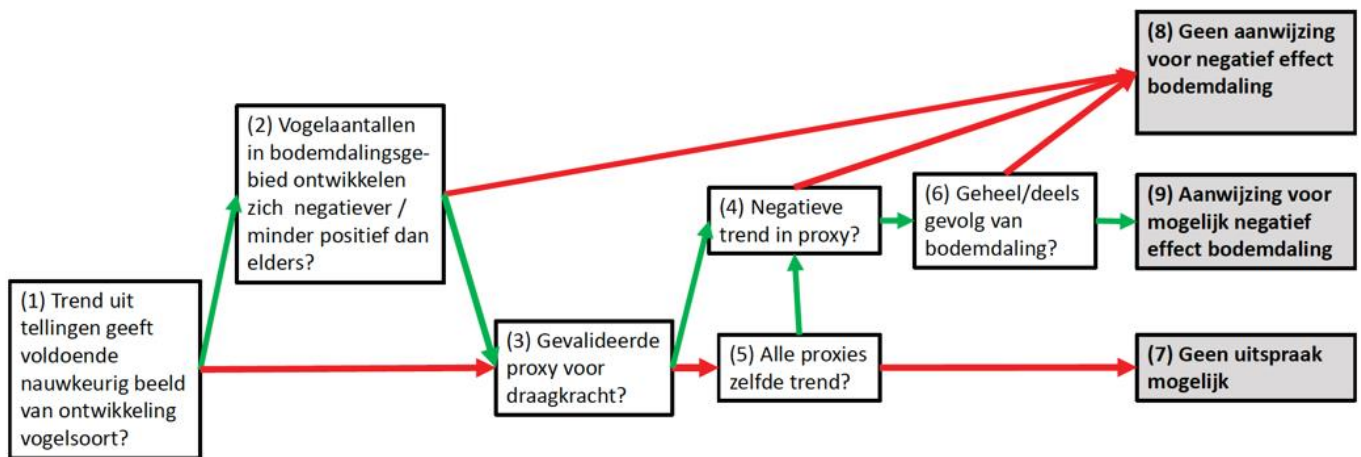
(1) Trend uit tellingen geeft voldoende nauwkeurig beeld van ontwikkeling vogelsoort?

(2) Vogelaantallen in bodemdalingsgebied ontwikkelen zich negatiever / minder positief dan elders?

(3) Gevalideerde proxy voor draagkracht?

(4) Negatieve trend in proxy?

(5) Alle proxies zelfde trend?

(6) Geheel/deels gevolg van bodemdaling?

(8) Geen aanwijzing voor negatief effect bodemdaling

(9) Aanwijzing voor mogelijk negatief effect bodemdaling

(7) Geen uitspraak mogelijk